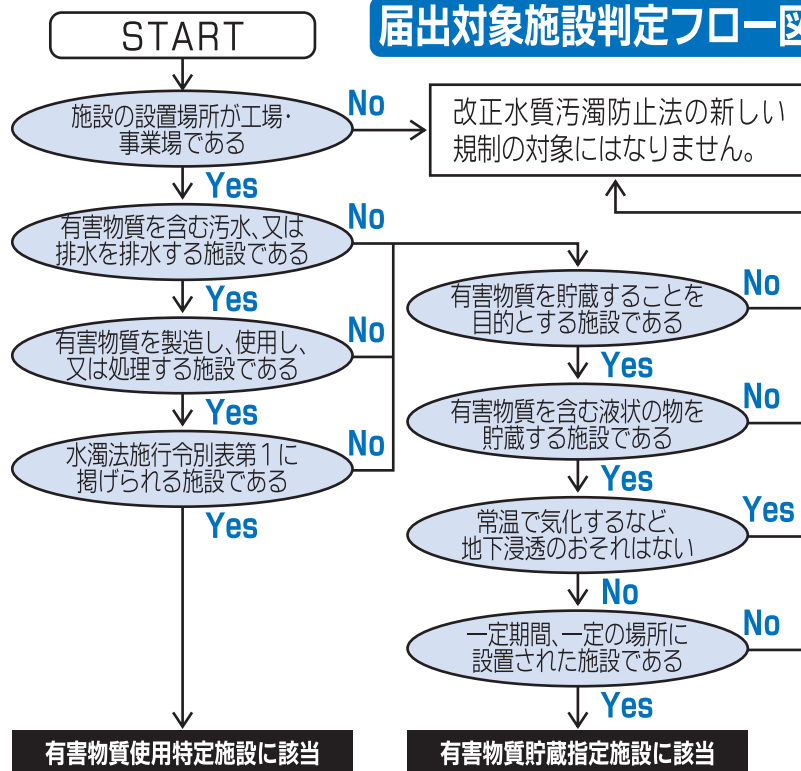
START

届出対象施設判定フロー図

施設の設置場所が工場・事業場である

No

改正水質汚濁防止法の新しい規制の対象にはなりません。

Yes

有害物質を含む汚水、又は排水を排水する施設である

No

Yes

有害物質を製造し、使用し、又は処理する施設である

No

Yes

水濁法施行令別表第1に掲げられる施設である

No

Yes

有害物質使用特定施設に該当

有害物質を貯蔵することを目的とする施設である

No

Yes

有害物質を含む液状の物を貯蔵する施設である

No

Yes

常温で気化するなど、地下浸透のおそれはない

Yes

No

一定期間、一定の場所に設置された施設である

No

Yes

有害物質貯蔵指定施設に該当